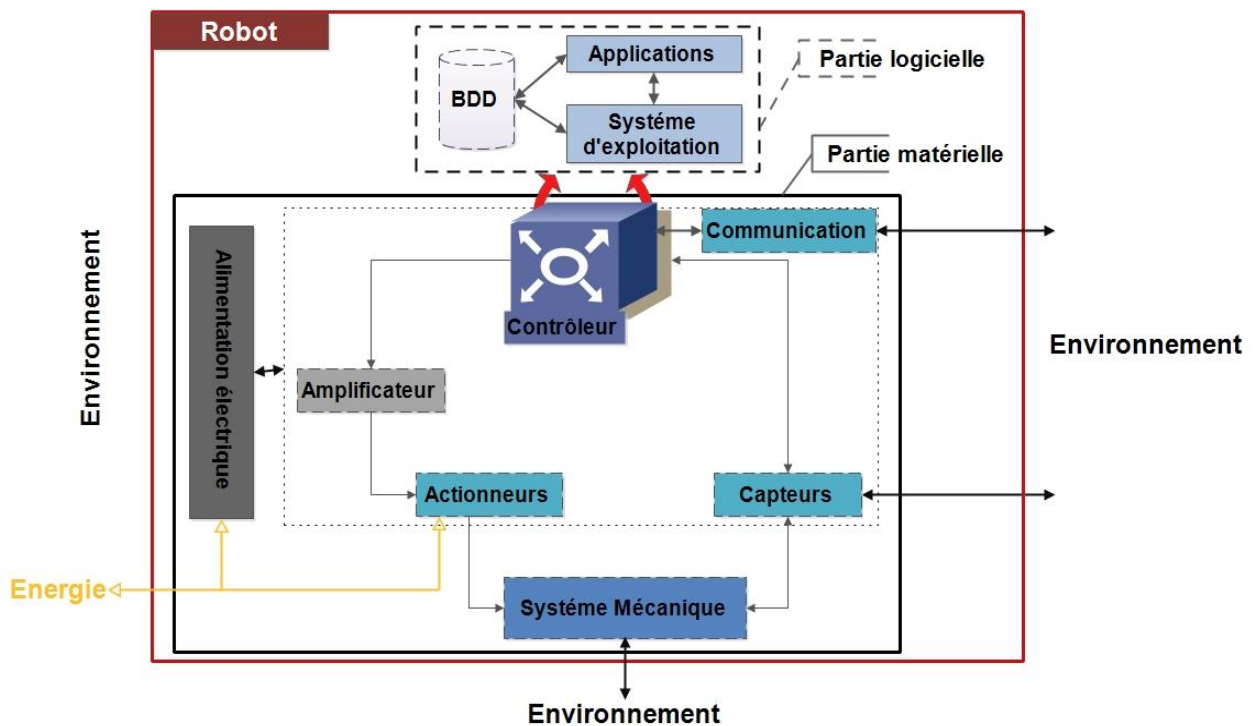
Robot

BDD

Applications

Systéme d'exploitation

Partie logicielle

Partie matérielle

Environnement

Alimentation électrique

Contrôleur

Communication

Environnement

Amplificateur

Actionneurs

Capteurs

Energie

Systéme Mécanique

Environnement